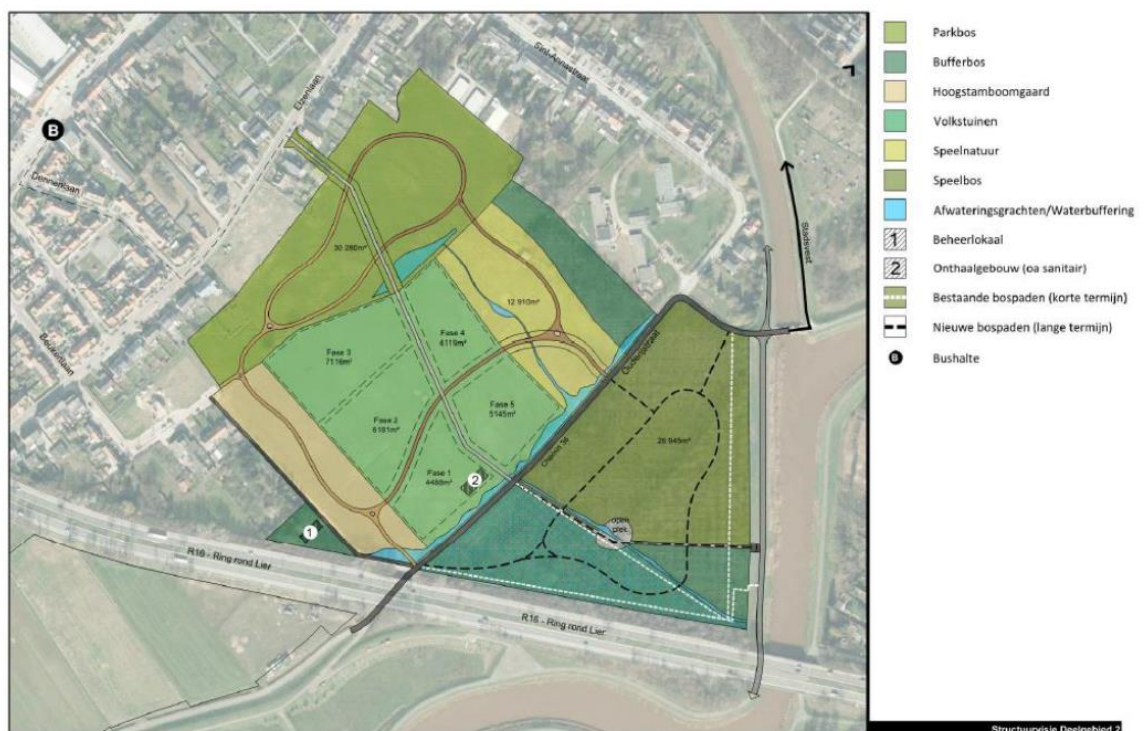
Parkbos
Bufferbos
Hoogstamboomgaard
Volkstuinen
Speelnatuur
Speelbos
Afwateringsgrachten/Waterbuffering
1 Beheerlokaal
2 Onthaalgebouw (oa sanitair)
Bestaande bospaden (korte termijn)
Nieuwe bospaden (lange termijn)
B Bushalte

B
Sint-Annastraat
Elzenlaan
Donnerlaan
Bessenlaan
30 280m²
12 910m²
Fase 3 7116m²
Fase 4 6119m²
Fase 2 6181m²
Fase 5 5145m²
Fase 1 4488m²
1
2
26 945m²
Ontmoetings plek
Oude Kleinstraat
Ringweg
Stadsvest
R16 - Ring rond Lier
R16 - Ring rond Lier
Structuurvisie Deelgebied 2